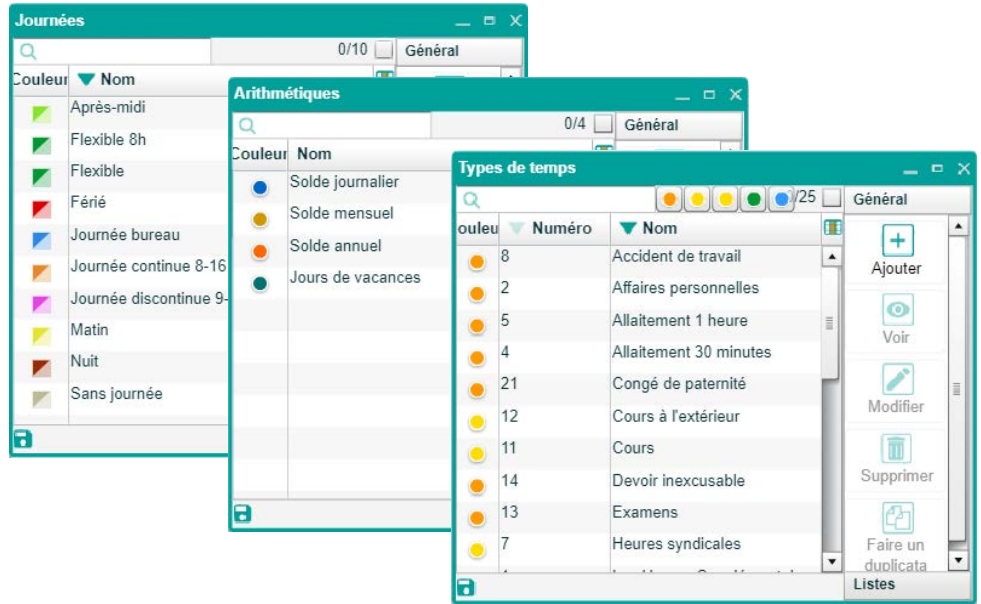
Journées

0/10

Général

Couleur Nom

Après-midi
Flexible 8h
Flexible
Férié
Journée bureau
Journée continue 8-16
Journée discontinue 9-
Matin
Nuit
Sans journée

Arithmétiques

0/4

Général

Couleur Nom

Solde journalier
Solde mensuel
Solde annuel
Jours de vacances

Types de temps

/25

Général

Couleur Numéro Nom

| Couleur | Numéro | Nom |
|---|---|---|
| | 8 | Accident de travail |
| | 2 | Affaires personnelles |
| | 5 | Allaitement 1 heure |
| | 4 | Allaitement 30 minutes |
| | 21 | Congé de paternité |
| | 12 | Cours à l'extérieur |
| | 11 | Cours |
| | 14 | Devoir inexcusable |
| | 13 | Examens |
| | 7 | Heures syndicales |

Ajouter
Voir
Modifier
Supprimer
Faire un duplicata
Listes